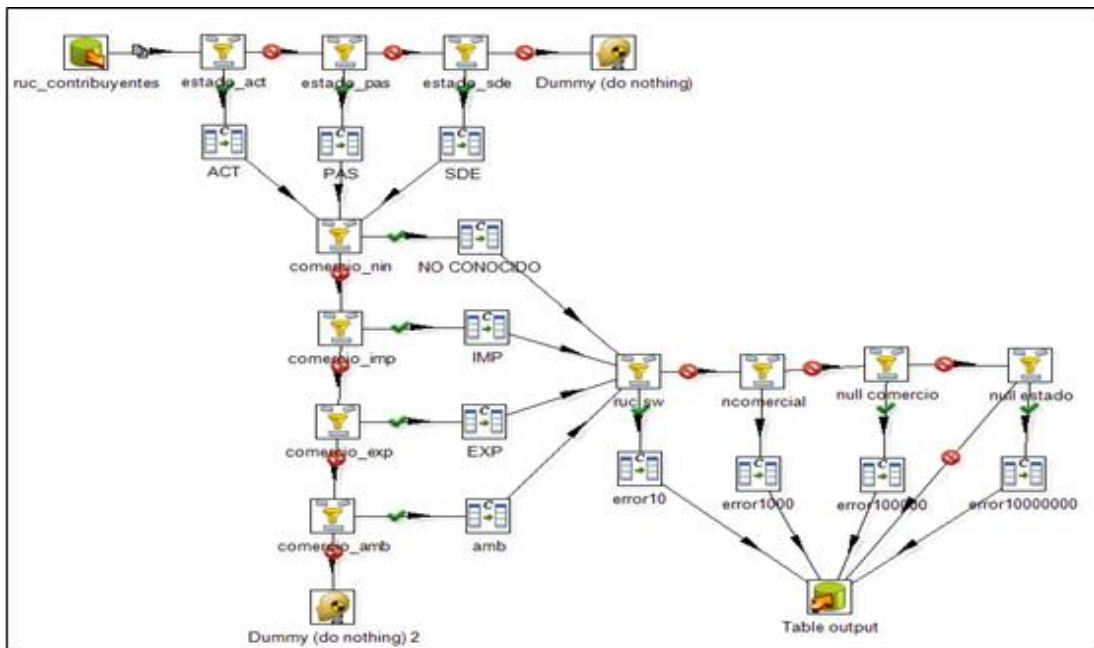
ruc_contribuyentes
estado_act
estado_pas
estado_sde
Dummy (do nothing)
ACT
PAS
SDE
comercio_nin
NO CONOCIDO
comercio_imp
IMP
comercio_exp
EXP
comercio_amb
amb
Dummy (do nothing) 2
ruc_sw
ncomercial
null comercio
null estado
error10
error1000
error100000
error10000000
Table output